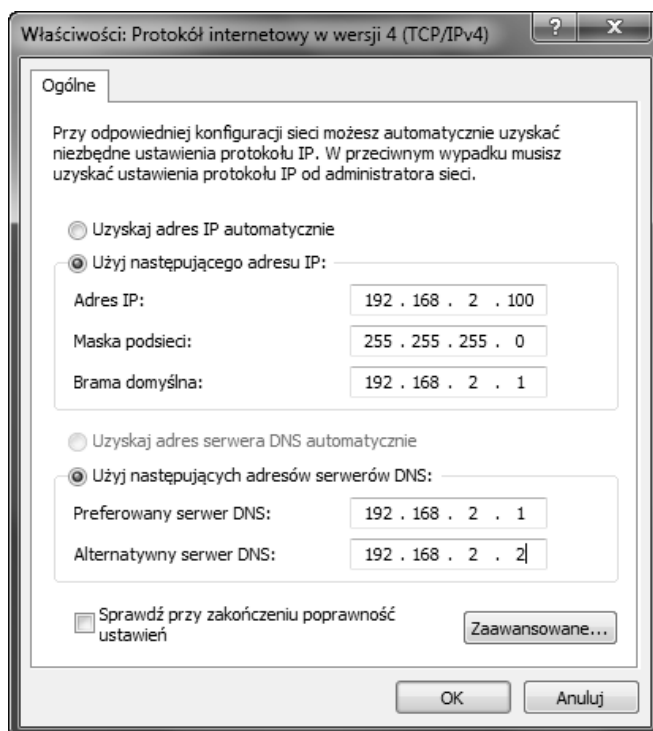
Właściwości: Protokół internetowy w wersji 4 (TCP/IPv4)

?

X

Ogólne

Przy odpowiedniej konfiguracji sieci możesz automatycznie uzyskać niezbędne ustawienia protokołu IP. W przeciwnym wypadku musisz uzyskać ustawienia protokołu IP od administratora sieci.

Uzyskaj adres IP automatycznie

Użyj następującego adresu IP:

| | |
|---|---|
| Adres IP: | 192 . 168 . 2 . 100 |
| Maska podsieci: | 255 . 255 . 255 . 0 |
| Brama domyślna: | 192 . 168 . 2 . 1 |

Uzyskaj adres serwera DNS automatycznie

Użyj następujących adresów serwerów DNS:

| | |
|---|---|
| Preferowany serwer DNS: | 192 . 168 . 2 . 1 |
| Alternatywny serwer DNS: | 192 . 168 . 2 . 2 |

Sprawdź przy zakończeniu poprawność ustawień

Zaawansowane...

OK

Anuluj